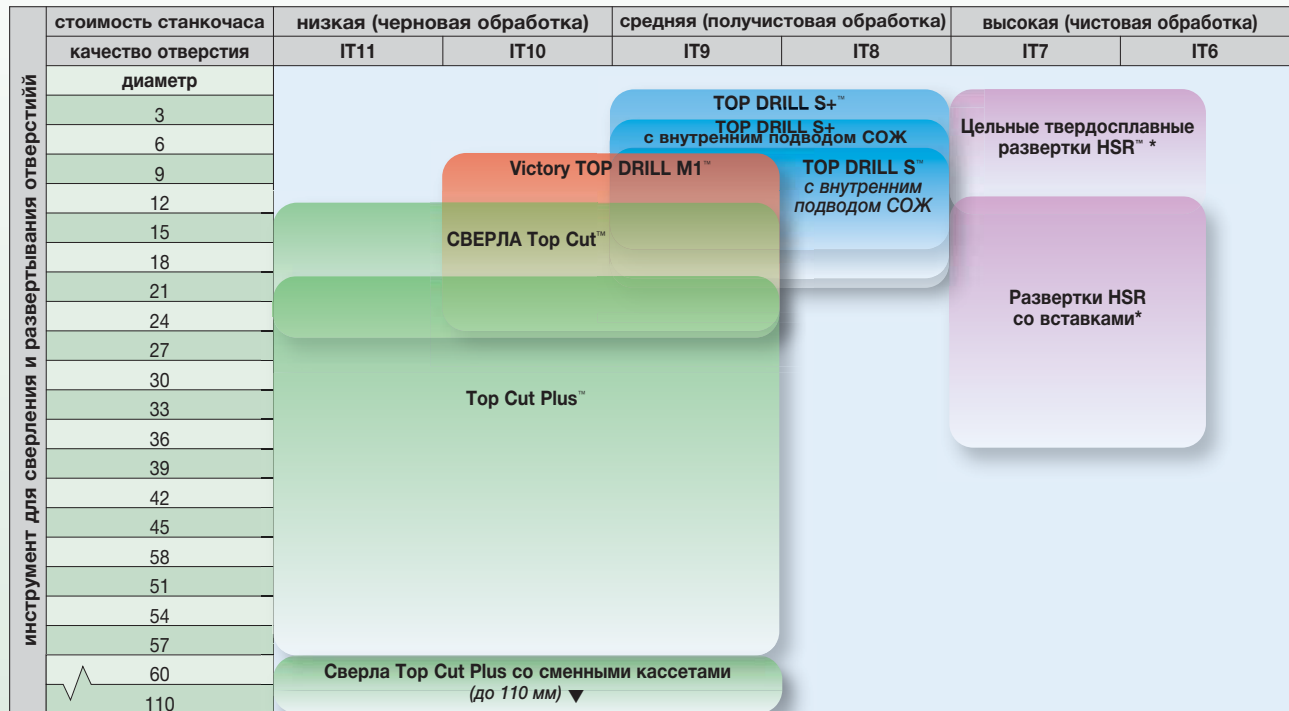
инструмент для сверления и развертывания отверстий

| стоимость станкочаса | низкая (черновая обработка) | | средняя (получистовая обработка) | | высокая (чистовая обработка) | |
|---|---|---|---|---|---|---|
| качество отверстия | IT11 | IT10 | IT9 | IT8 | IT7 | IT6 |
| диаметр | | | | | | |
| 3 | | | | | | |
| 6 | | | | | | |
| 9 | | | | | | |
| 12 | | | | | | |
| 15 | | | | | | |
| 18 | | | | | | |
| 21 | | | | | | |
| 24 | | | | | | |
| 27 | | | | | | |
| 30 | | | | | | |
| 33 | | | | | | |
| 36 | | | | | | |
| 39 | | | | | | |
| 42 | | | | | | |
| 45 | | | | | | |
| 58 | | | | | | |
| 51 | | | | | | |
| 54 | | | | | | |
| 57 | | | | | | |
| 60 | | | | | | |
| 110 | | | | | | |

TOP DRILL S+™

TOP DRILL S+ с внутренним подводом СОЖ

Цельные твердосплавные развертки HSR™ *

Victory TOP DRILL M1™

TOP DRILL S™ с внутренним подводом СОЖ

СВЕРЛА Top Cut™

Развертки HSR со вставками*

Top Cut Plus™

Сверла Top Cut Plus со сменными кассетами (до 110 мм) ▼